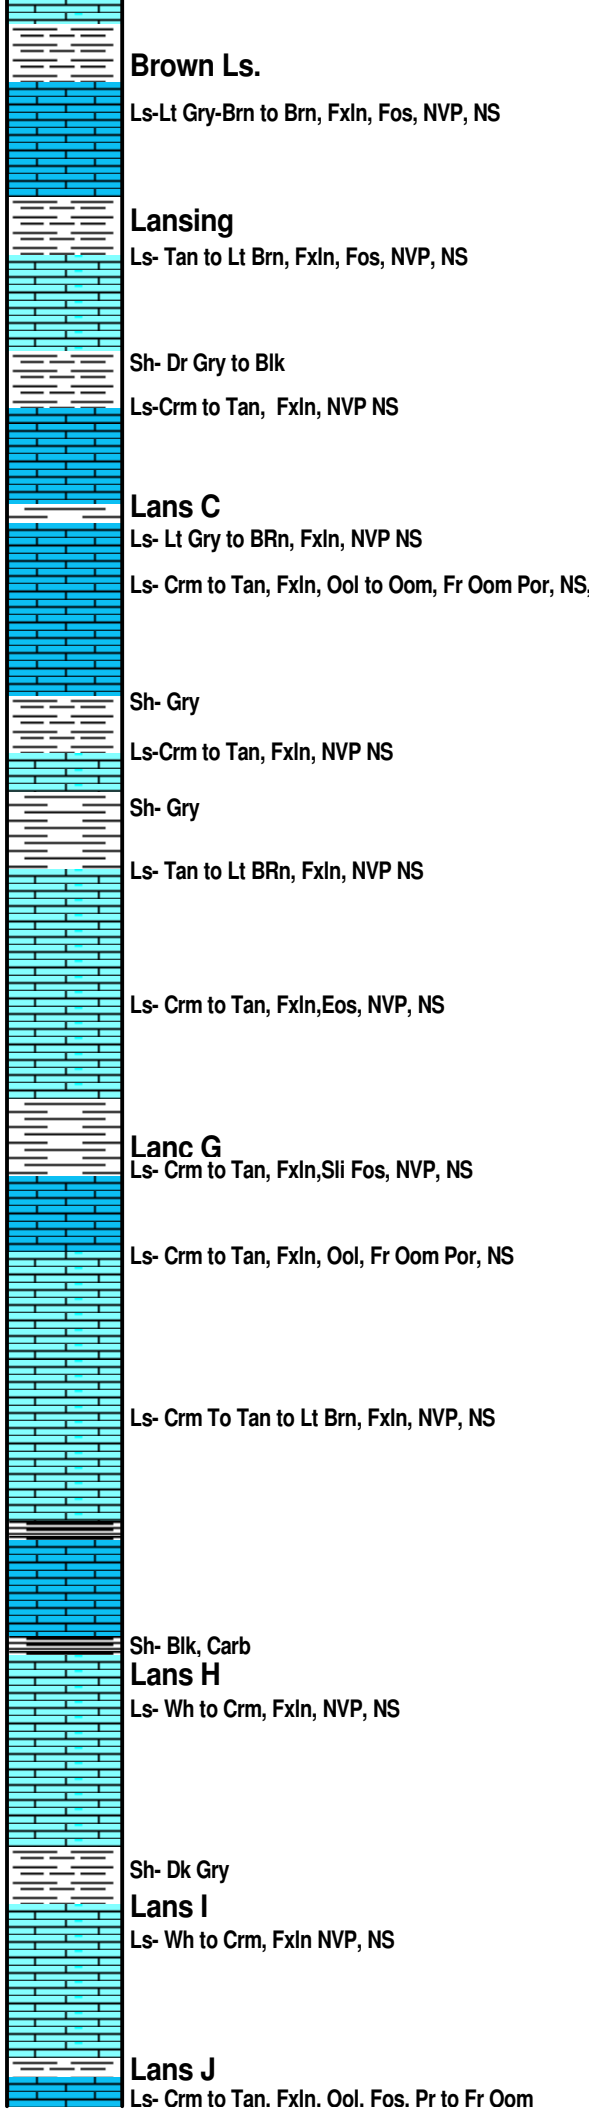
Brown Ls.
Ls-Lt Gry-Brn to Brn, Fxln, Fos, NVP, NS

Lansing
Ls- Tan to Lt Brn, Fxln, Fos, NVP, NS

Sh- Dr Gry to Blk

Ls-Crm to Tan, Fxln, NVP NS

Lans C
Ls- Lt Gry to BRn, Fxln, NVP NS

Ls- Crm to Tan, Fxln, Ool to Oom, Fr Oom Por, NS,

Sh- Gry

Ls-Crm to Tan, Fxln, NVP NS

Sh- Gry

Ls- Tan to Lt BRn, Fxln, NVP NS

Ls- Crm to Tan, Fxln,Eos, NVP, NS

Lanc G
Ls- Crm to Tan, Fxln,Sli Fos, NVP, NS

Ls- Crm to Tan, Fxln, Ool, Fr Oom Por, NS

Ls- Crm To Tan to Lt Brn, Fxln, NVP, NS

Sh- Blk, Carb
Lans H
Ls- Wh to Crm, Fxln, NVP, NS

Sh- Dk Gry
Lans I
Ls- Wh to Crm, Fxln NVP, NS

Lans J
Ls- Crm to Tan, Fxln, Ool, Fos, Pr to Fr Oom